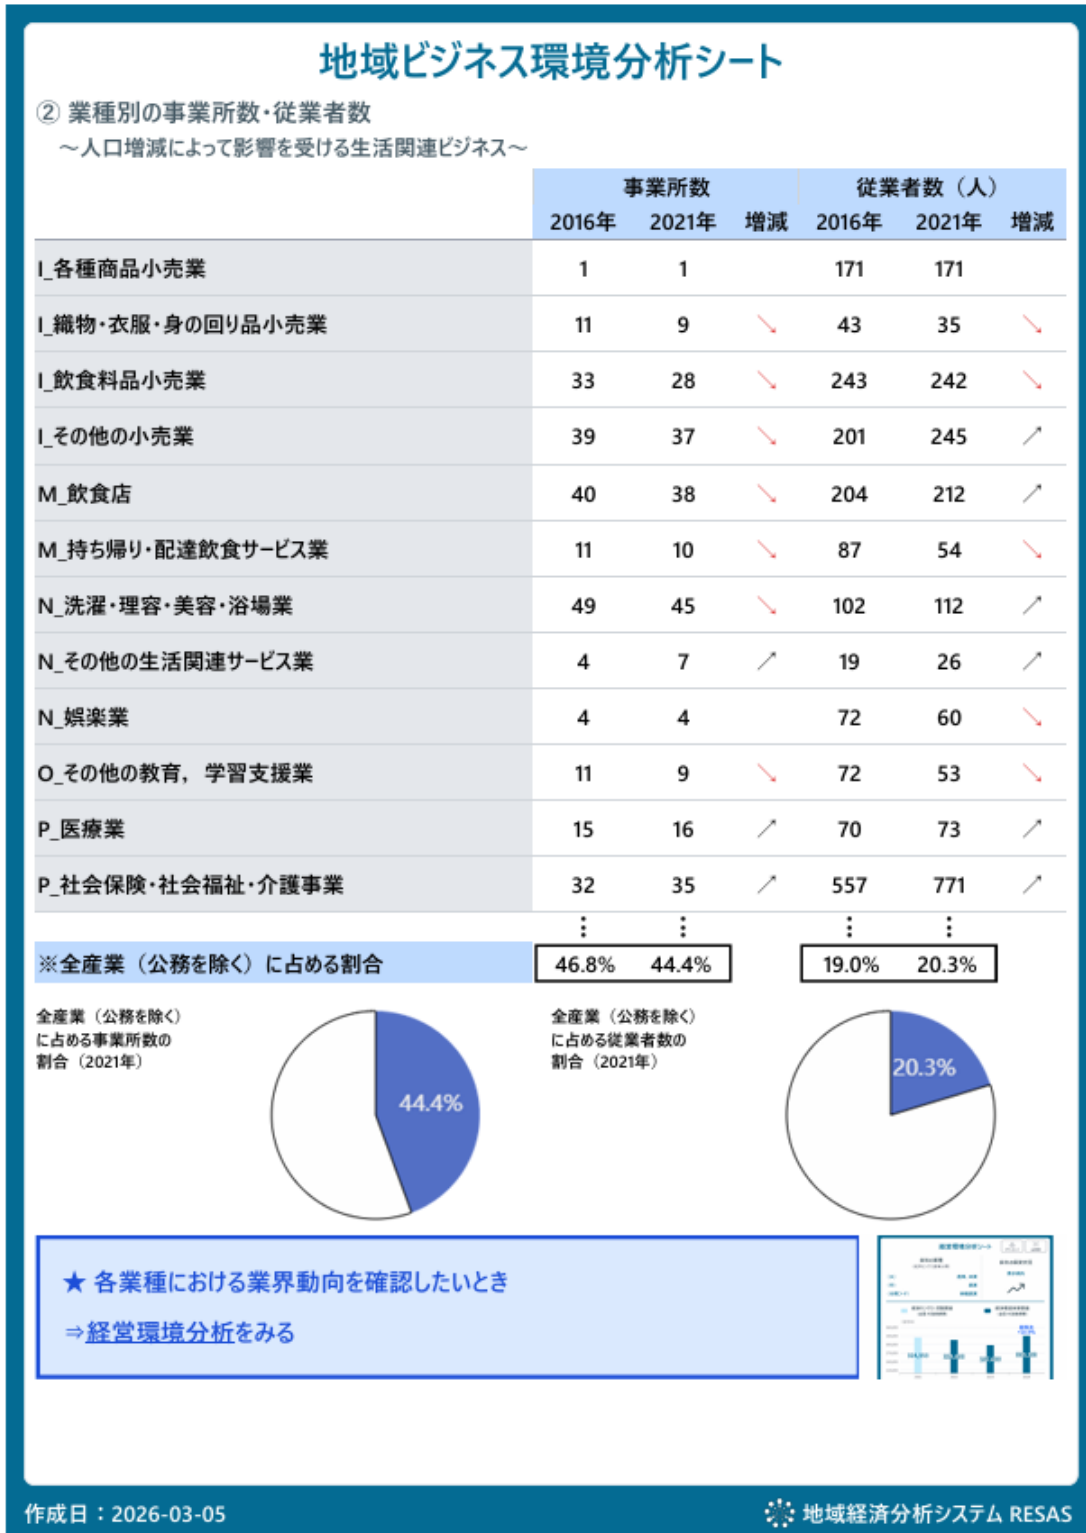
地域ビジネス環境分析シート

② 業種別の事業所数・従業者数
～人口増減によって影響を受ける生活関連ビジネス～

| | 事業所数 2016年 | 事業所数 2021年 | 増減 | 従業者数（人） 2016年 | 従業者数（人） 2021年 | 増減 |
|---|---|---|---|---|---|---|
| I_各種商品小売業 | 1 | 1 | | 171 | 171 | |
| I_織物・衣服・身の回り品小売業 | 11 | 9 | ↘ | 43 | 35 | ↘ |
| I_飲食料品小売業 | 33 | 28 | ↘ | 243 | 242 | ↘ |
| I_その他の小売業 | 39 | 37 | ↘ | 201 | 245 | ↗ |
| M_飲食店 | 40 | 38 | ↘ | 204 | 212 | ↗ |
| M_持ち帰り・配達飲食サービス業 | 11 | 10 | ↘ | 87 | 54 | ↘ |
| N_洗濯・理容・美容・浴場業 | 49 | 45 | ↘ | 102 | 112 | ↗ |
| N_その他の生活関連サービス業 | 4 | 7 | ↗ | 19 | 26 | ↗ |
| N_娯楽業 | 4 | 4 | | 72 | 60 | ↘ |
| O_その他の教育，学習支援業 | 11 | 9 | ↘ | 72 | 53 | ↘ |
| P_医療業 | 15 | 16 | ↗ | 70 | 73 | ↗ |
| P_社会保険・社会福祉・介護事業 | 32 | 35 | ↗ | 557 | 771 | ↗ |
| | ⋮ | ⋮ | | ⋮ | ⋮ | |
| ※全産業（公務を除く）に占める割合 | 46.8% | 44.4% | | 19.0% | 20.3% | |

全産業（公務を除く）に占める事業所数の割合（2021年）

44.4%

全産業（公務を除く）に占める従業者数の割合（2021年）

20.3%

★ 各業種における業界動向を確認したいとき
⇒経営環境分析をみる

作成日：2026-03-05

地域経済分析システム RESAS